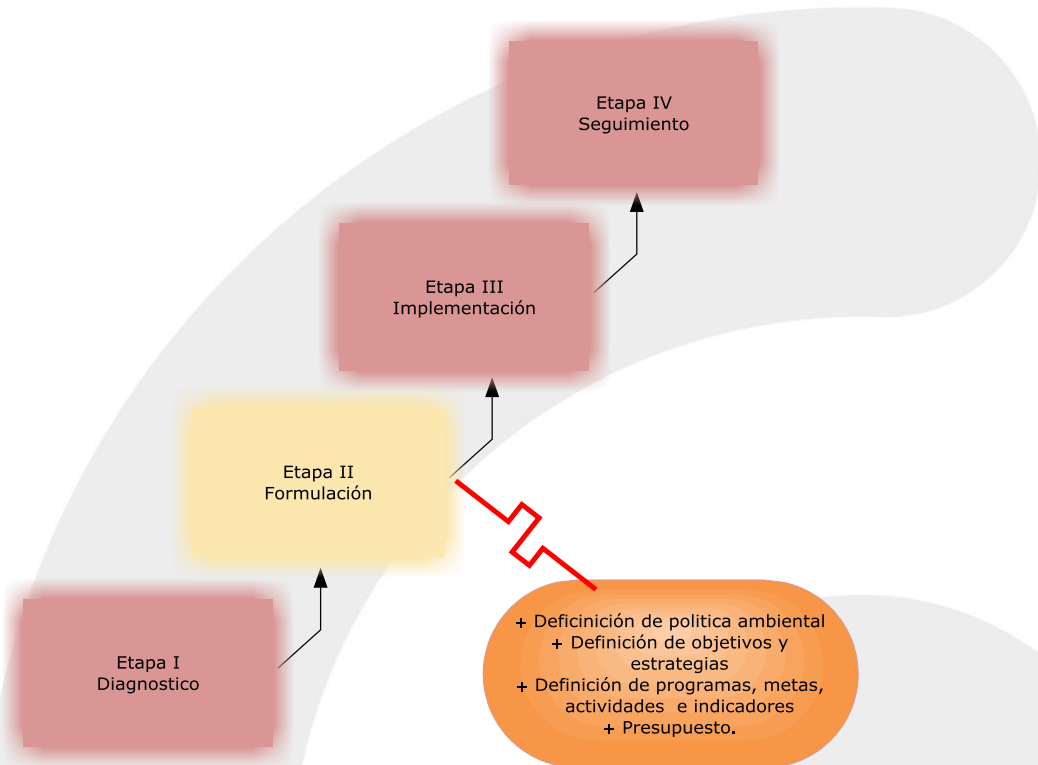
Etapa IV
Seguimiento

Etapa III
Implementación

Etapa II
Formulación

Etapa I
Diagnostico

+ Deficinición de politica ambiental
+ Definición de objetivos y estrategias
+ Definición de programas, metas, actividades e indicadores
+ Presupuesto.